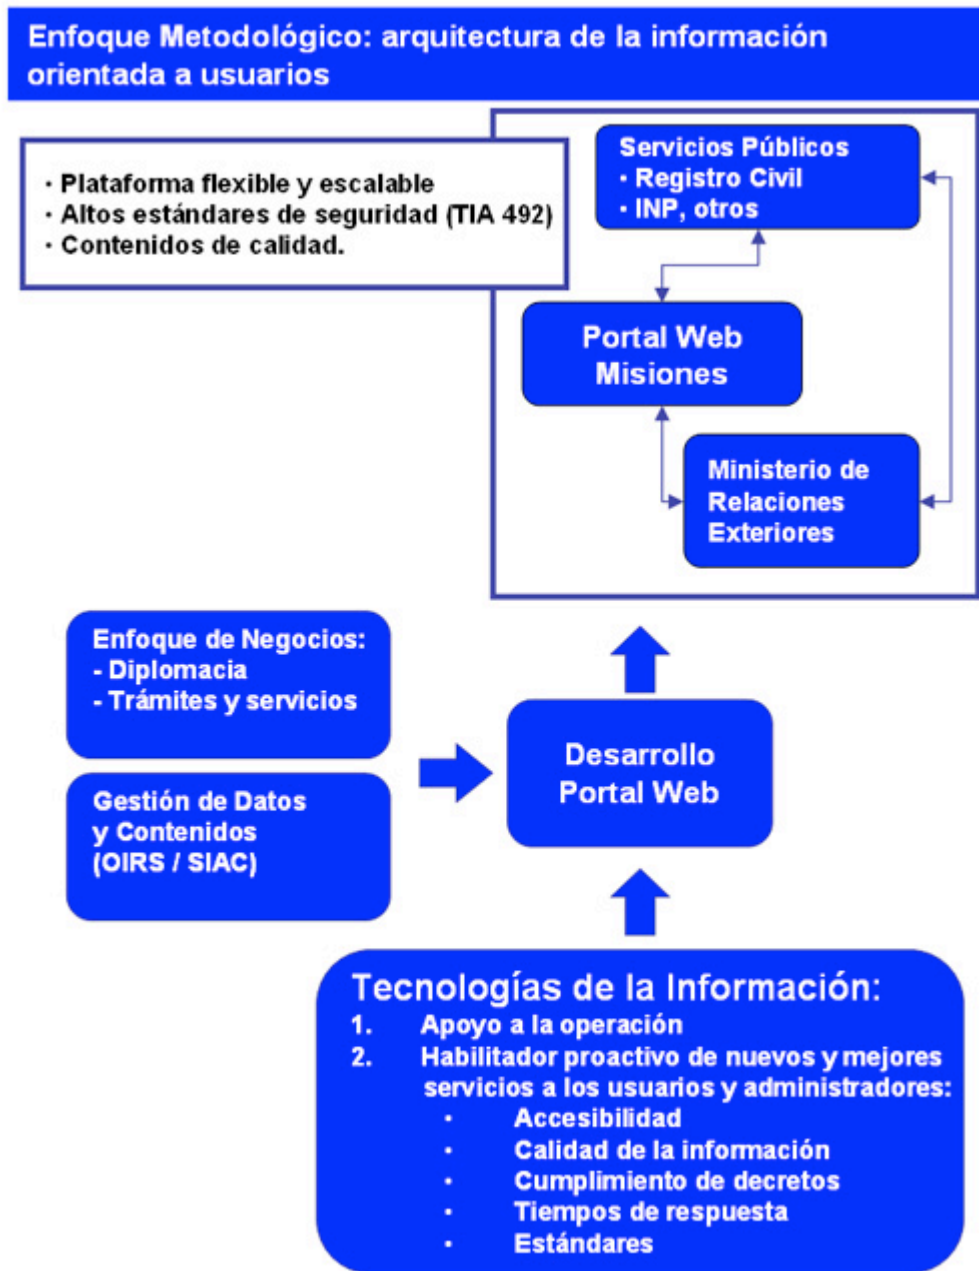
Enfoque Metodológico: arquitectura de la información orientada a usuarios

· Plataforma flexible y escalable
· Altos estándares de seguridad (TIA 492)
· Contenidos de calidad.

Servicios Públicos
· Registro Civil
· INP, otros

Portal Web Misiones

Ministerio de Relaciones Exteriores

Enfoque de Negocios:
- Diplomacia
- Trámites y servicios

Gestión de Datos y Contenidos (OIRS / SIAC)

Desarrollo Portal Web

Tecnologías de la Información:
1. Apoyo a la operación
2. Habilitador proactivo de nuevos y mejores servicios a los usuarios y administradores:
· Accesibilidad
· Calidad de la información
· Cumplimiento de decretos
· Tiempos de respuesta
· Estándares